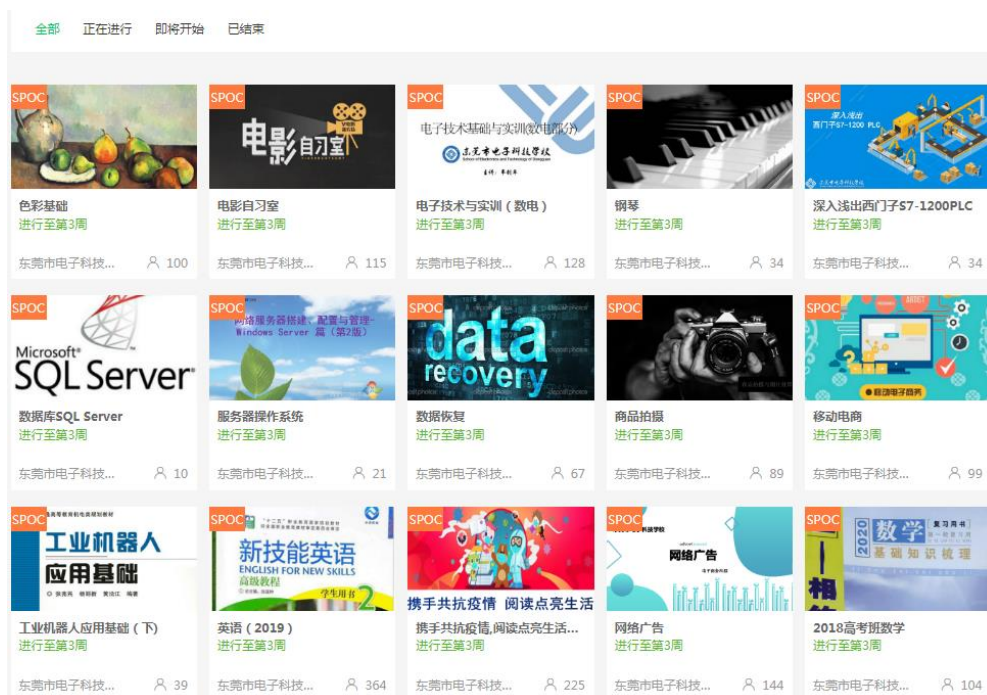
全部 正在进行 即将开始 已结束

SPOC
色彩基础
进行至第3周
东莞市电子科技... 100

SPOC
电影自习室
电影自习室
进行至第3周
东莞市电子科技... 115

SPOC
电子技术基础与实训(数电部分)
东莞市电子科技学校
电子技术与实训（数电）
进行至第3周
东莞市电子科技... 128

SPOC
钢琴
进行至第3周
东莞市电子科技... 34

SPOC
深入浅出 西门子S7-1200 PLC
深入浅出西门子S7-1200PLC
进行至第3周
东莞市电子科技... 34

SPOC
Microsoft® SQL Server®
数据库SQL Server
进行至第3周
东莞市电子科技... 10

SPOC
网络服务器搭建、配置与管理-Windows Server 篇（第2版）
服务器操作系统
进行至第3周
东莞市电子科技... 21

SPOC
data recovery
数据恢复
进行至第3周
东莞市电子科技... 67

SPOC
商品拍摄
进行至第3周
东莞市电子科技... 89

SPOC
移动电商
进行至第3周
东莞市电子科技... 99

SPOC
工业机器人 应用基础
工业机器人应用基础（下）
进行至第3周
东莞市电子科技... 39

SPOC
新技能英语 ENGLISH FOR NEW SKILLS 高级教程 学生用书 2
英语（2019）
进行至第3周
东莞市电子科技... 364

SPOC
携手共抗疫情 阅读点亮生活
携手共抗疫情,阅读点亮生活...
进行至第3周
东莞市电子科技... 225

SPOC
网络广告
网络广告
进行至第3周
东莞市电子科技... 144

SPOC
2020 数学 复习用书 基础知识梳理
2018高考班数学
进行至第3周
东莞市电子科技... 104